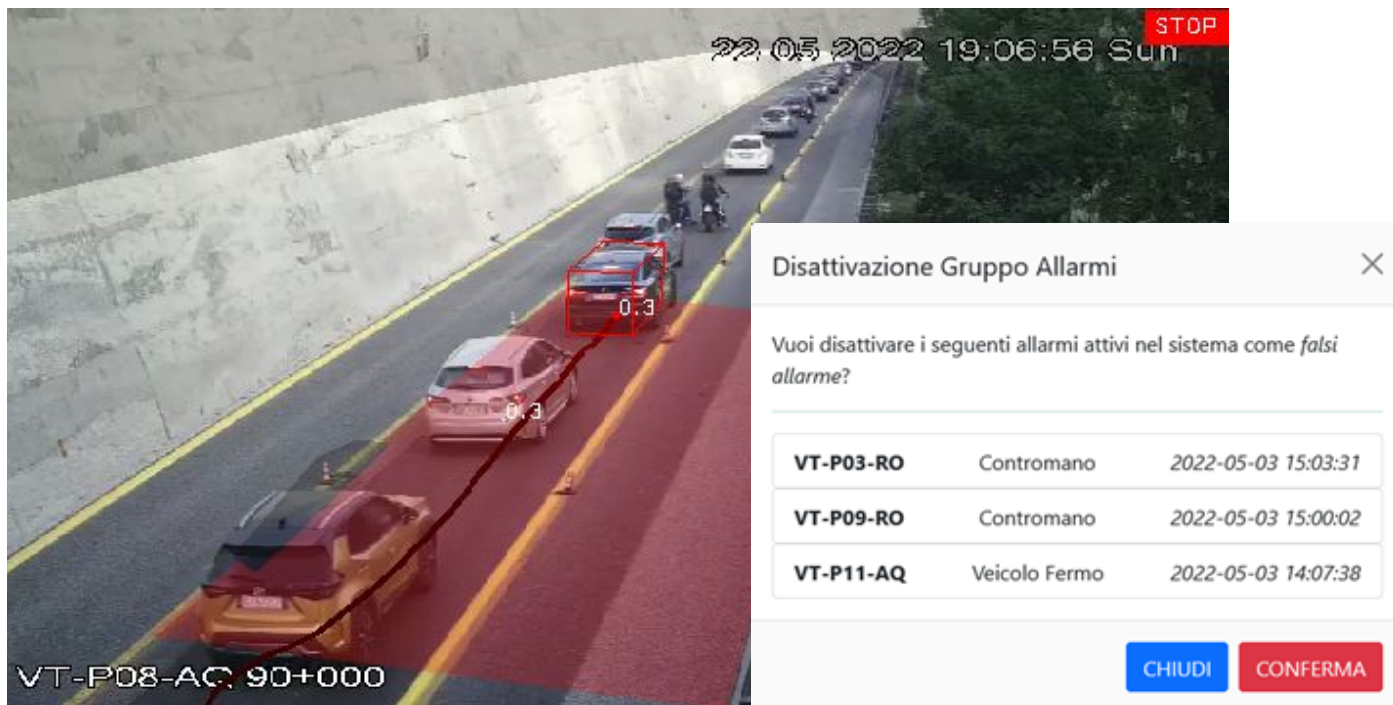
STOP

22.05.2022 19:06:56 Sun

0.3

0.3

VT-P08-AQ 90+000

Disattivazione Gruppo Allarmi

×

Vuoi disattivare i seguenti allarmi attivi nel sistema come *falsi allarme*?

| VT-P03-RO | Contromano | 2022-05-03 15:03:31 |
|---|---|---|
| VT-P09-RO | Contromano | 2022-05-03 15:00:02 |
| VT-P11-AQ | Veicolo Fermo | 2022-05-03 14:07:38 |

CHIUDI CONFERMA